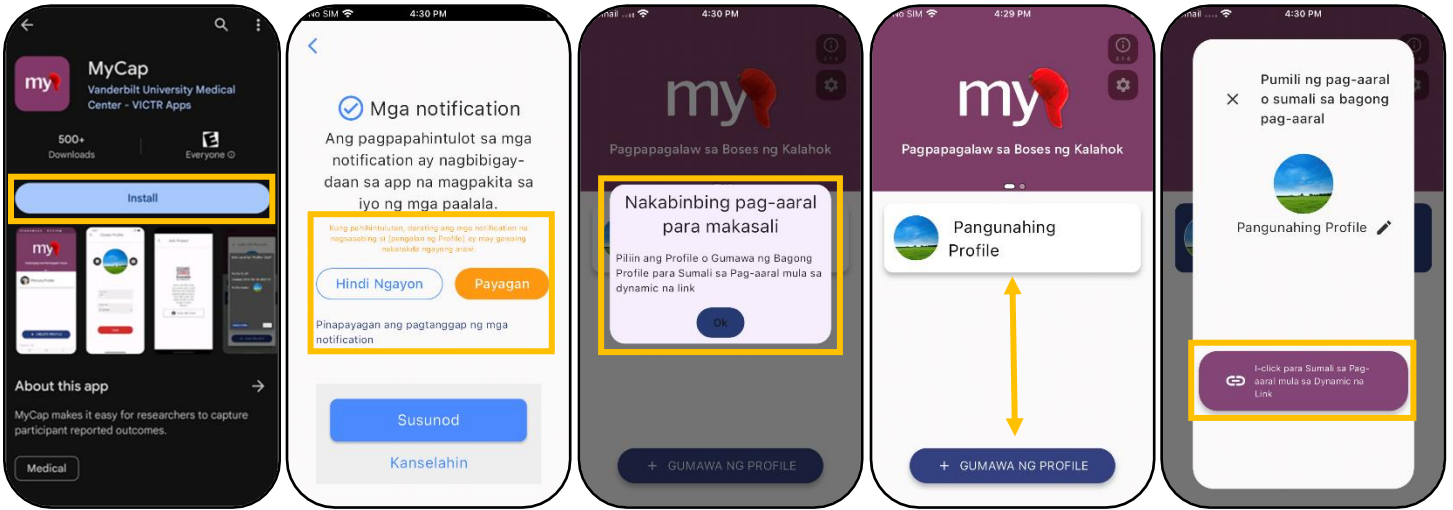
MyCap
Vanderbilt University Medical Center - VICTR Apps
500+
Downloads
Everyone
Install
About this app
MyCap makes it easy for researchers to capture participant reported outcomes.
Medical

No SIM 4:30 PM
Mga notification
Ang pagpapahintulot sa mga notification ay nagbibigay-daan sa app na magpakita sa iyo ng mga paalala.
Kung pahihintulutan, darating ang mga notification na nagsasabing si [pangalan ng Profile] ay may gawaing nakatakda ngayong araw.
Hindi Ngayon
Payagan
Pinapayagan ang pagtanggap ng mga notification
Susunod
Kanselahin

4:30 PM
my
Pagpapagalaw sa Boses ng Kalahok
Nakabinbing pag-aaral para makasali
Piliin ang Profile o Gumawa ng Bagong Profile para Sumali sa Pag-aaral mula sa dynamic na link
Ok
+ GUMAWA NG PROFILE

No SIM 4:29 PM
my
Pagpapagalaw sa Boses ng Kalahok
Pangunahing Profile
+ GUMAWA NG PROFILE

4:30 PM
Pumili ng pag-aaral o sumali sa bagong pag-aaral
Pangunahing Profile
I-click para Sumali sa Pag-aaral mula sa Dynamic na Link